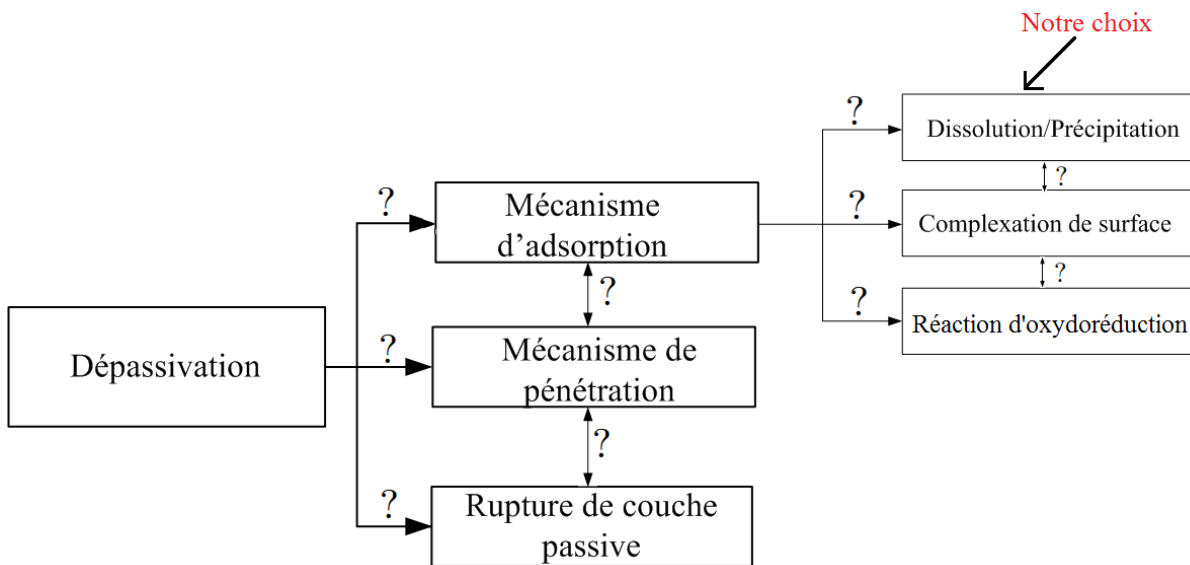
Notre choix

Dépassivation

?

Mécanisme d’adsorption

?

?

Mécanisme de pénétration

?

?

Rupture de couche passive

?

Dissolution/Précipitation

?

?

Complexation de surface

?

?

Réaction d'oxydoréduction